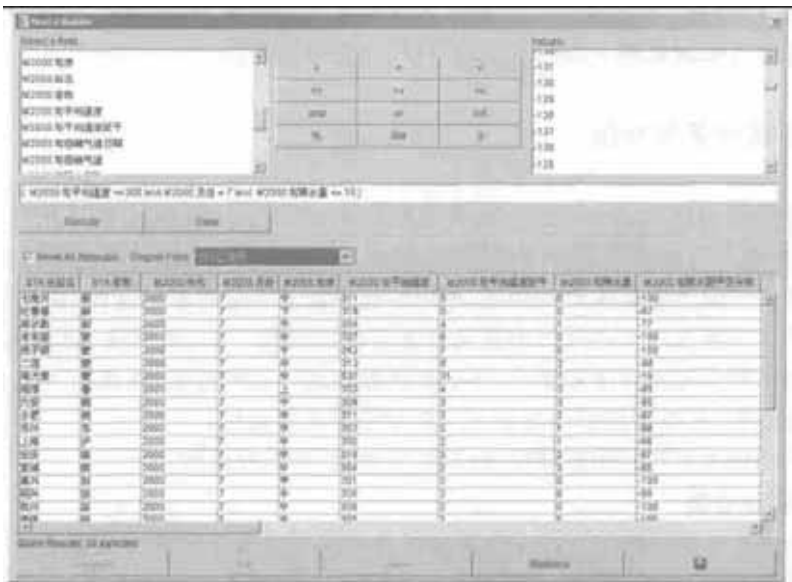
Select a field:
W2000 年
W2000 月
W2000 日
W2000 年平均温度
W2000 年平均温度距平
W2000 年极端气温日期
W2000 年极端气温

| = | < | <> |
|---|---|---|
| >= | <= | Like |
| AND | OR | NOT |
| % | Like | () |

Values:
-134
-131
-129
-130
-137
-135
-128

( W2000 年平均温度 >= 300 and W2000 月份 = 7 and W2000 日降水量 <= 10 )

Execute | Clear

Show All Records | Output Field: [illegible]

| STA 名 | STA 省 | W2000 年份 | W2000 月份 | W2000 旬 | W2000 年平均温度 | W2000 年平均温度距平 | W2000 日降水量 | W2000 日最大温度距平 |
|---|---|---|---|---|---|---|---|---|
| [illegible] | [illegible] | 2000 | 7 | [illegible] | 311 | 5 | 0 | -130 |
| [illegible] | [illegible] | 2000 | 7 | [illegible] | 315 | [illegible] | 0 | -67 |
| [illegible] | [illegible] | 2000 | 7 | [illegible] | 334 | 4 | 0 | 77 |
| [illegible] | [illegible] | 2000 | 7 | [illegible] | 311 | 5 | 0 | -100 |
| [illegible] | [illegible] | 2000 | 7 | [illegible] | 320 | 5 | 0 | -105 |
| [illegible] | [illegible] | 2000 | 7 | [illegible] | 343 | 8 | 0 | -69 |
| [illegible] | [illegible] | 2000 | 7 | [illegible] | 337 | 11 | 0 | -70 |
| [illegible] | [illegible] | 2000 | 7 | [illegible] | 353 | 4 | 0 | -85 |
| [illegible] | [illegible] | 2000 | 7 | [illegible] | 309 | 3 | 0 | -85 |
| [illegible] | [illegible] | 2000 | 7 | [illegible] | 311 | 3 | 0 | -87 |
| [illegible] | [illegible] | 2000 | 7 | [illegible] | 305 | 3 | 0 | -90 |
| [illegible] | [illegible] | 2000 | 7 | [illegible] | 302 | 3 | 1 | -86 |
| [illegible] | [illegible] | 2000 | 7 | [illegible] | 316 | 3 | 0 | -87 |
| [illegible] | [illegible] | 2000 | 7 | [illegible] | 304 | 3 | 0 | -85 |
| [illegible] | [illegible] | 2000 | 7 | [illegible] | 301 | 3 | 0 | -120 |
| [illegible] | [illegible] | 2000 | 7 | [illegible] | 302 | 3 | 0 | -89 |
| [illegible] | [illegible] | 2000 | 7 | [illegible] | 309 | 3 | 0 | -130 |

Query Results: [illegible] records

Statistics